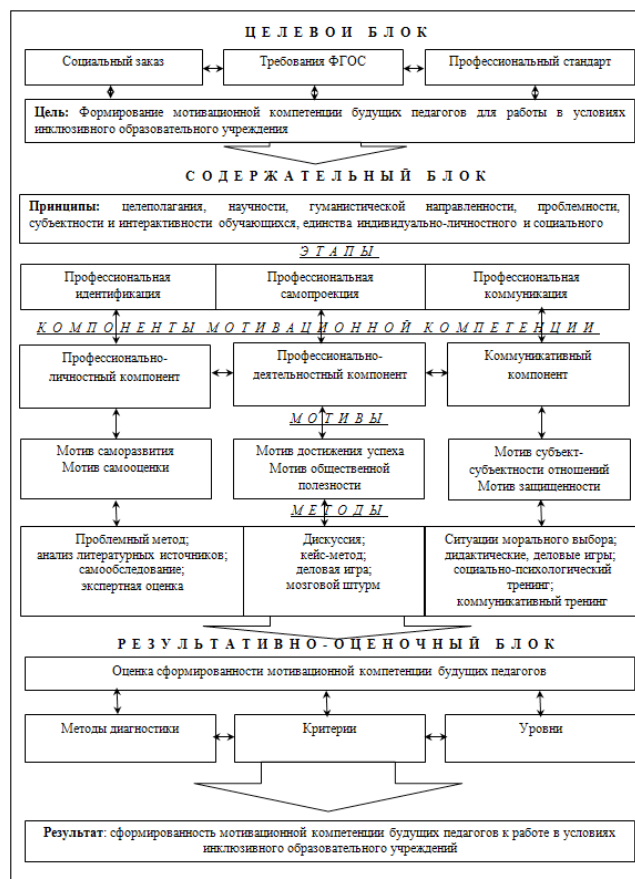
ЦЕЛЕВОЙ БЛОК

Социальный заказ

Требования ФГОС

Профессиональный стандарт

**Цель:** Формирование мотивационной компетенции будущих педагогов для работы в условиях инклюзивного образовательного учреждения

СОДЕРЖАТЕЛЬНЫЙ БЛОК

**Принципы:** целеполагания, научности, гуманистической направленности, проблемности, субъектности и интерактивности обучающихся, единства индивидуально-личностного и социального

ЭТАПЫ

| Профессиональная идентификация | Профессиональная самопроекция | Профессиональная коммуникация |
|---|---|---|

КОМПОНЕНТЫ МОТИВАЦИОННОЙ КОМПЕТЕНЦИИ

Профессионально-личностный компонент

Профессионально-деятельностный компонент

Коммуникативный компонент

МОТИВЫ

Мотив саморазвития
Мотив самооценки

Мотив достижения успеха
Мотив общественной полезности

Мотив субъект-субъектности отношений
Мотив защищенности

МЕТОДЫ

| Проблемный метод; анализ литературных источников; самообследование; экспертная оценка | Дискуссия; кейс-метод; деловая игра; мозговой штурм | Ситуации морального выбора; дидактические, деловые игры; социально-психологический тренинг; коммуникативный тренинг |
|---|---|---|

РЕЗУЛЬТАТИВНО-ОЦЕНОЧНЫЙ БЛОК

Оценка сформированности мотивационной компетенции будущих педагогов

Методы диагностики

Критерии

Уровни

**Результат**: сформированность мотивационной компетенции будущих педагогов к работе в условиях инклюзивного образовательного учреждений